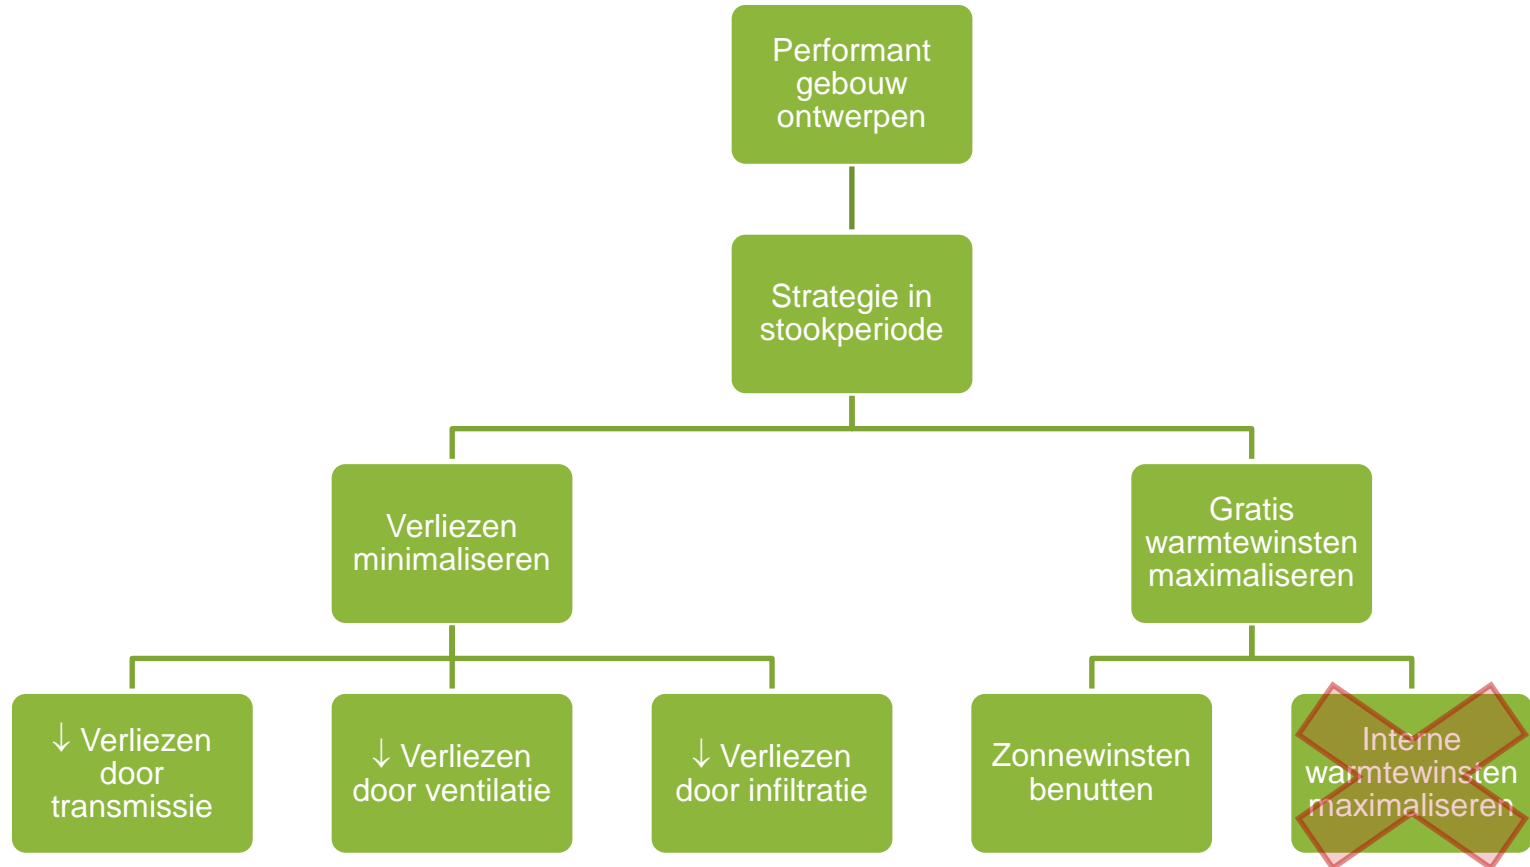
Performant gebouw ontwerpen

Strategie in stookperiode

Verliezen minimaliseren

Gratis warmtewinsten maximaliseren

↓ Verliezen door transmissie

↓ Verliezen door ventilatie

↓ Verliezen door infiltratie

Zonnewinsten benutten

Interne warmtewinsten maximaliseren